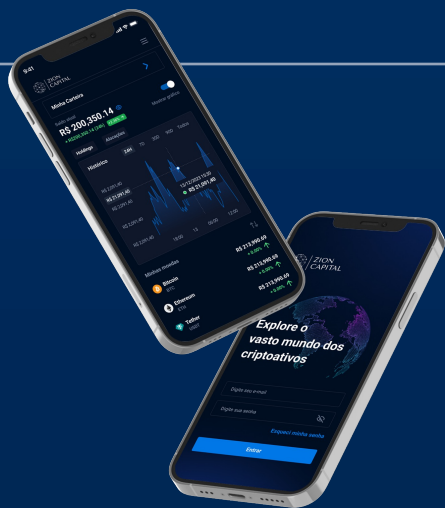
9:41

ZION CAPITAL

Minha Carteira

Mostrar gráfico

Saldo atual

R$ 200,350.14

+ R$200,350.14 (24h) +5.6%

Holdings

Alocações

Histórico

24H 1D 1W 1M 1Y Todos

R$ 2,091.40

R$ 21,091.40

13/12/2023 13:00

R$ 21,091.40

Minhas moedas

Bitcoin

BTC

R$ 213,990.50

+ 6.86%

Ethereum

ETH

R$ 213,990.50

+ 6.86%

Tether

USDT

R$ 213,990.50

+ 6.86%

ZION CAPITAL

Explore o vasto mundo dos criptoativos

Digite seu e-mail

Digite sua senha

Esqueci minha senha

Entrar